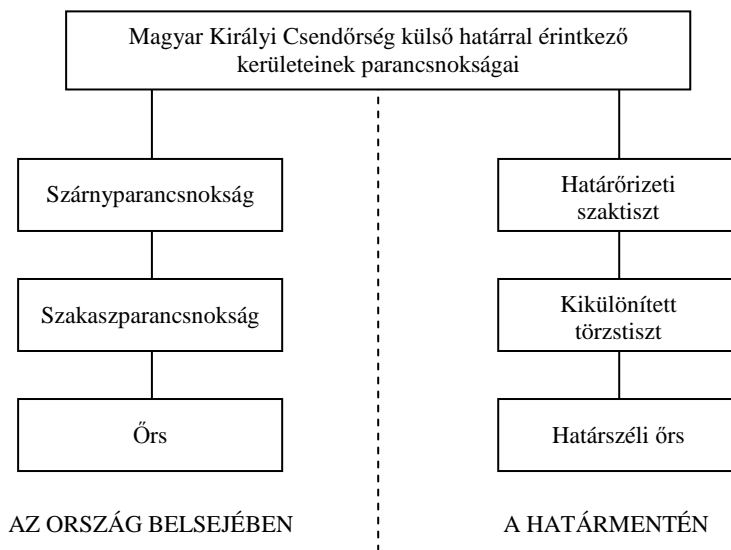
Magyar Királyi Csendőrség külső határral érintkező kerületeinek parancsnokságai

Szárnyparancsnokság

Szakaszparancsnokság

Őrs

AZ ORSZÁG BELSEJÉBEN

Határőrizeti szaktiszt

Kikülönített törzstiszt

Határszéli őrs

A HATÁRMENTÉN